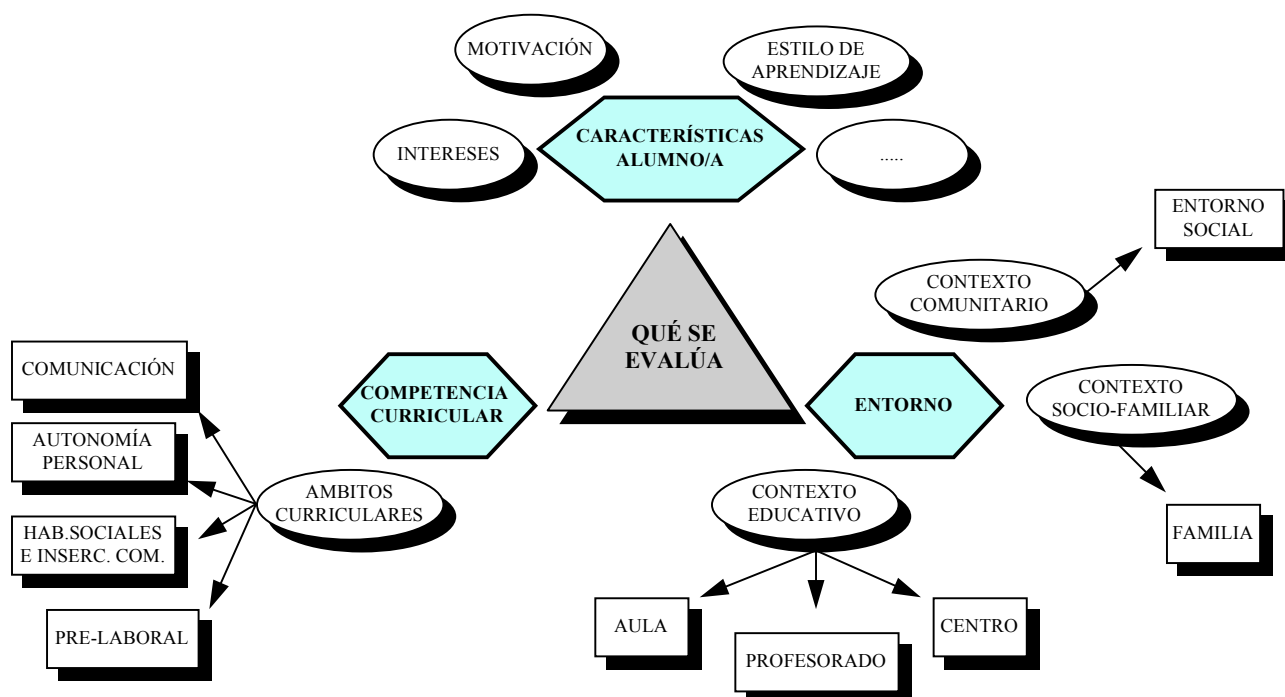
MOTIVACIÓN

ESTILO DE APRENDIZAJE

INTERESES

CARACTERÍSTICAS ALUMNO/A

.....

ENTORNO SOCIAL

CONTEXTO COMUNITARIO

QUÉ SE EVALÚA

COMUNICACIÓN

COMPETENCIA CURRICULAR

ENTORNO

CONTEXTO SOCIO-FAMILIAR

AUTONOMÍA PERSONAL

AMBITOS CURRICULARES

CONTEXTO EDUCATIVO

HAB.SOCIALES E INSERC. COM.

FAMILIA

PRE-LABORAL

AULA

PROFESORADO

CENTRO